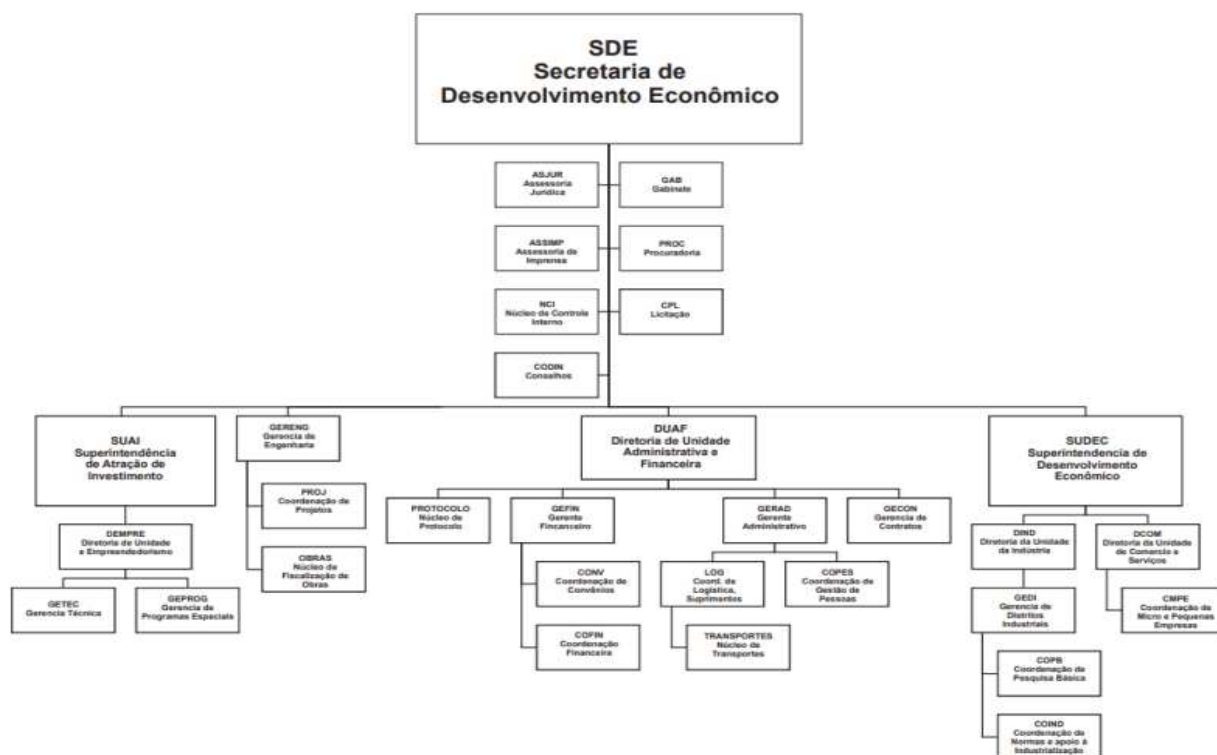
SDE
Secretaria de
Desenvolvimento Econômico

ASJUR
Assessoria
Jurídica

GAB
Gabinete

ASSIMP
Assessoria de
Imprensa

PROC
Procuradoria

NCI
Núcleo de Controle
Interno

CPL
Licitação

CODIN
Conselhos

SUAI
Superintendência
de Atração de
Investimento

GERENG
Gerencia de
Engenharia

PROJ
Coordenação de
Projetos

OBRAS
Núcleo de
Fiscalização de
Obras

DEMPRE
Diretoria de Unidade
e Empreendedorismo

GETEC
Gerencia Técnica

GEPROG
Gerencia de
Programas Especiais

DUAF
Diretoria de Unidade
Administrativa e
Financeira

PROTOCOLO
Núcleo de
Protocolo

GEFIN
Gerente
Financeiro

CONV
Coordenação de
Convênios

COFIN
Coordenação
Financeira

GERAD
Gerente
Administrativo

LOG
Coord. de
Logística,
Suprimentos

TRANSPORTES
Núcleo de
Transportes

COPES
Coordenação de
Gestão de
Pessoas

GECON
Gerencia de
Contratos

SUDEC
Superintendencia de
Desenvolvimento
Econômico

DIND
Diretoria da Unidade
da Indústria

GEDI
Gerencia de
Distritos
Industriais

COPB
Coordenação de
Pesquisa Básica

COIND
Coordenação de
Normas e apoio à
Industrialização

DCOM
Diretoria da Unidade
de Comercio e
Serviços

CMPE
Coordenação de
Micro e Pequenas
Empresas